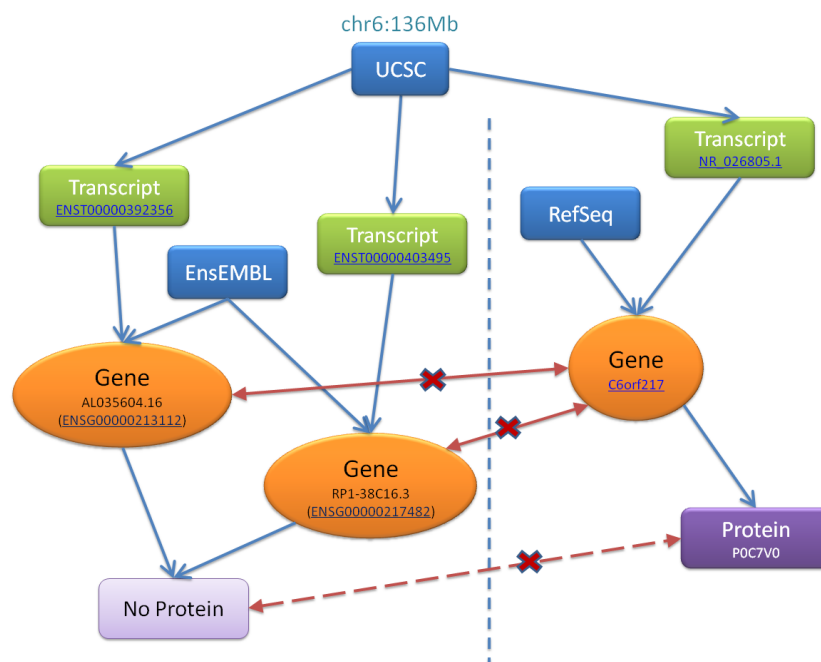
chr6:136Mb

UCSC

Transcript
ENST00000392356

Transcript
ENST00000403495

Transcript
NR_026805.1

RefSeq

EnsEMBL

Gene
AL035604.16
(ENSG00000213112)

Gene
C6orf217

Gene
RP1-38C16.3
(ENSG00000217482)

Protein
P0C7V0

No Protein